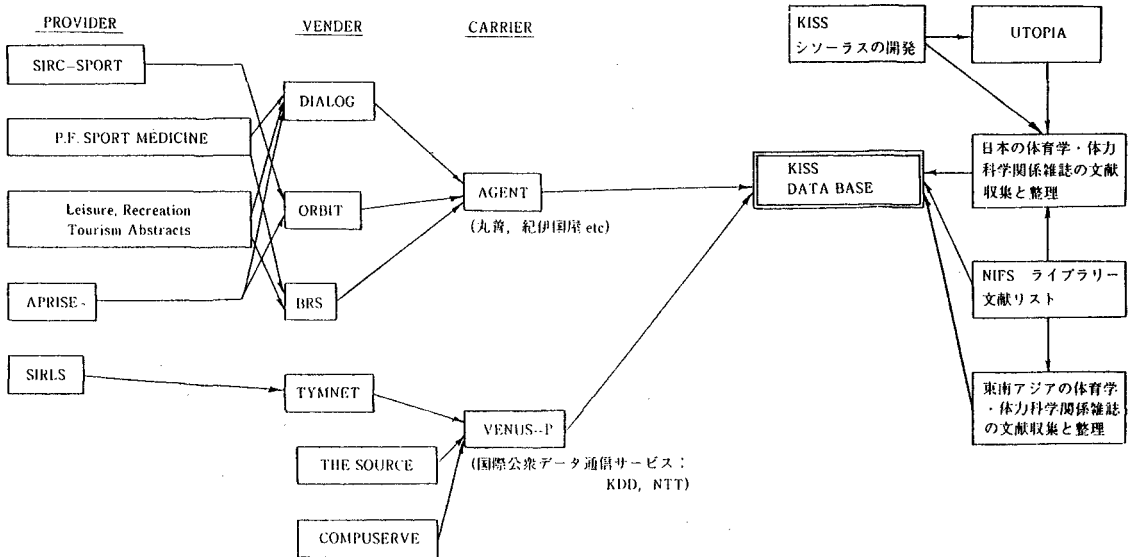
PROVIDER

VENDER

CARRIER

SIRC-SPORT

P.F. SPORT MEDICINE

Leisure, Recreation Tourism Abstracts

APRISE

SIRLS

DIALOG

ORBIT

BRS

TYMNET

THE SOURCE

COMPUSERVE

AGENT

(丸善, 紀伊国屋 etc)

VENUS-P

(国際公衆データ通信サービス：KDD, NTT)

KISS DATA BASE

KISS シソーラスの開発

UTOPIA

日本の体育学・体力科学関係雑誌の文献収集と整理

NIFS ライブラリー文献リスト

東南アジアの体育学・体力科学関係雑誌の文献収集と整理